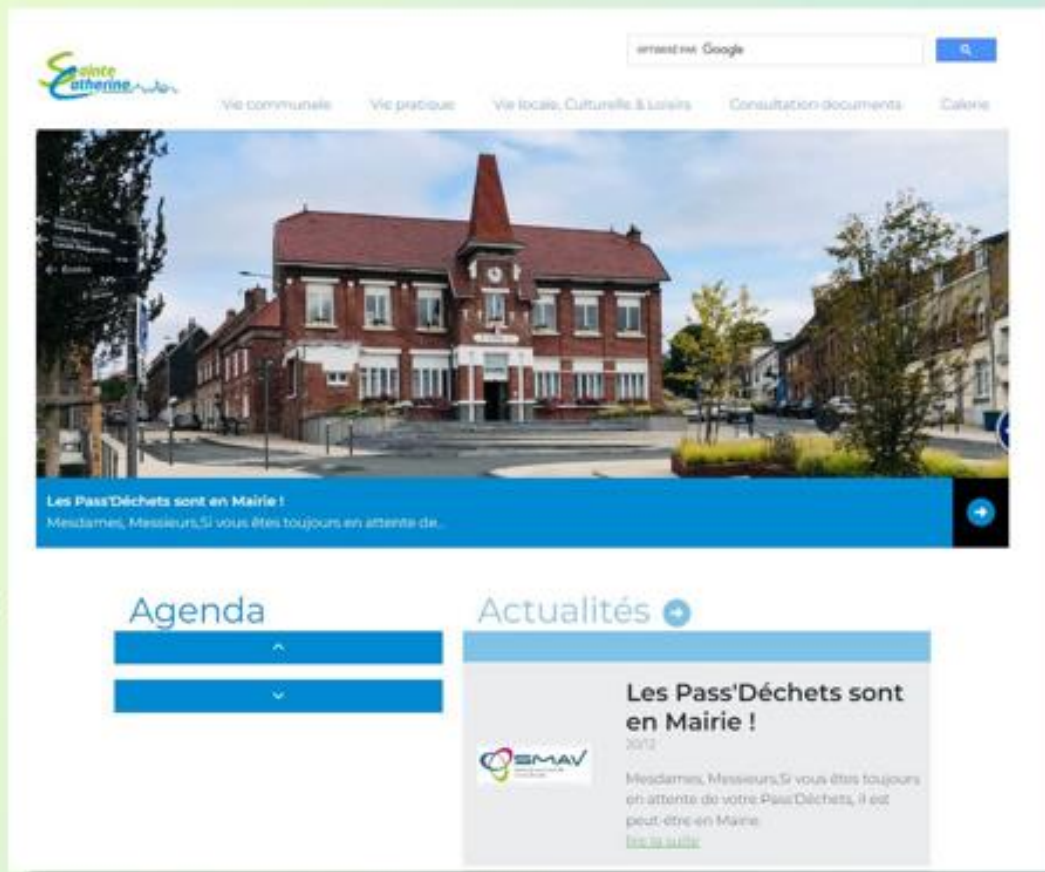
Sainte Catherine

OPTIMISÉ PAR Google

Vie communale Vie pratique Vie locale, Culturelle & Loisirs Consultation documents Galerie

Les Pass'Déchets sont en Mairie !
Mesdames, Messieurs,Si vous êtes toujours en attente de...

Agenda

Actualités

SMAV

Les Pass'Déchets sont en Mairie !
20/12

Mesdames, Messieurs,Si vous êtes toujours en attente de votre Pass'Déchets, il est peut-être en Mairie.
lire la suite